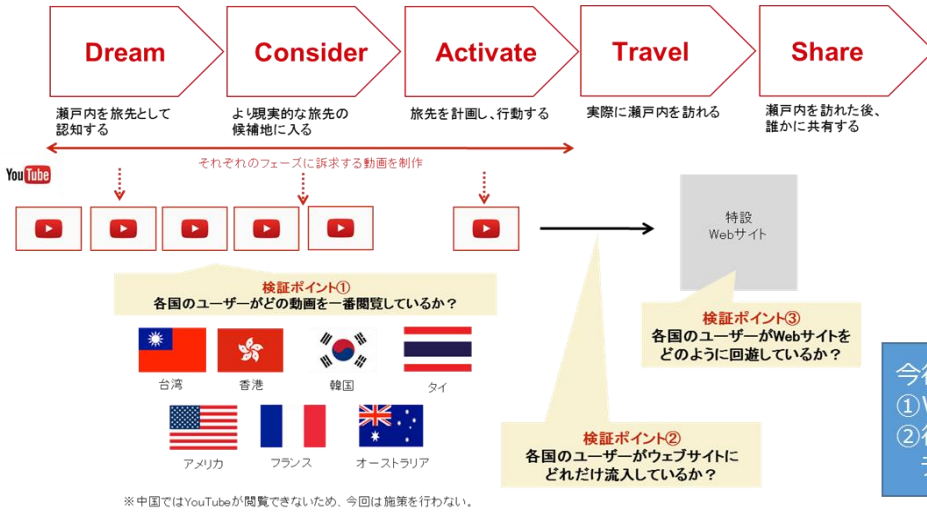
Dream

瀬戸内を旅先として認知する

Consider

より現実的な旅先の候補地に入る

Activate

旅先を計画し、行動する

Travel

実際に瀬戸内を訪れる

Share

瀬戸内を訪れた後、誰かに共有する

それぞれのフェーズに訴求する動画を制作

YouTube

特設Webサイト

検証ポイント①
各国のユーザーがどの動画を一番閲覧しているか？

台湾

香港

韓国

タイ

アメリカ

フランス

オーストラリア

※中国ではYouTubeが閲覧できないため、今回は施策を行わない。

検証ポイント②
各国のユーザーがウェブサイトにどれだけ流入しているか？

検証ポイント③
各国のユーザーがWebサイトをどのように回遊しているか？

今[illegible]
①W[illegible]
②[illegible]
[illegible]